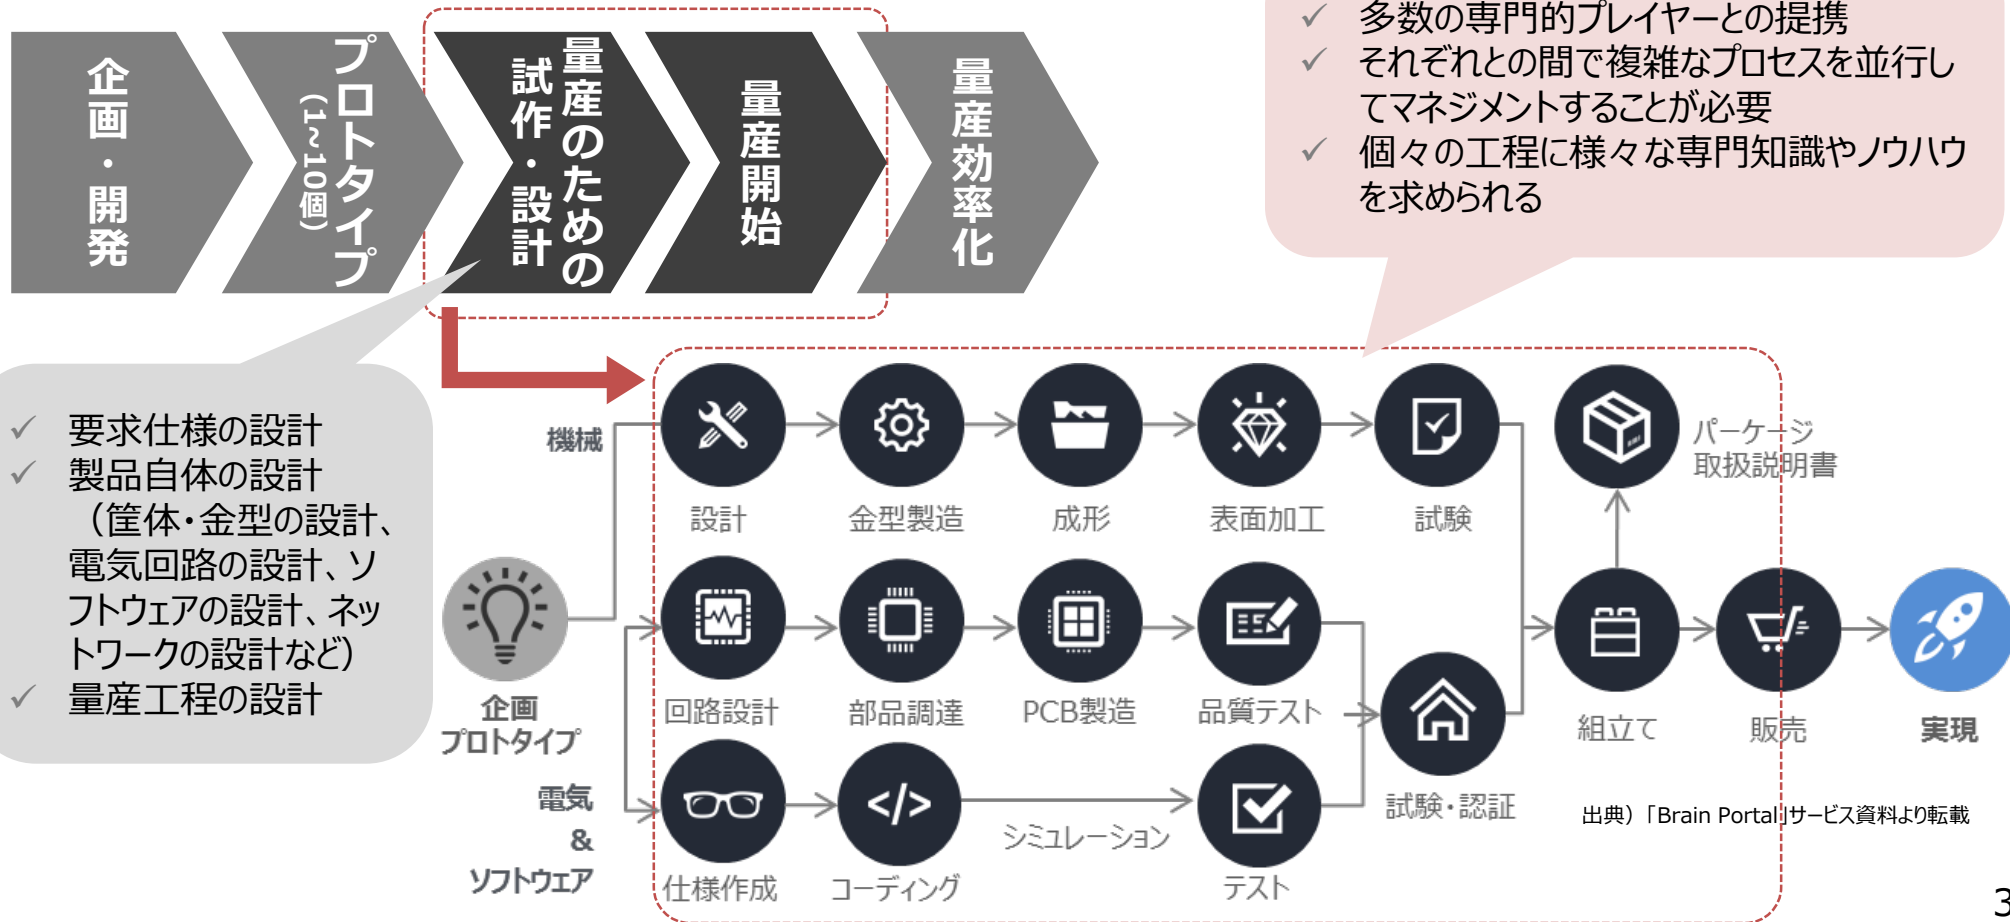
企画・開発

プロトタイプ
(1~10個)

量産のための試作・設計

量産開始

量産効率化

✓ 多数の専門的プレイヤーとの提携
✓ それぞれとの間で複雑なプロセスを並行してマネジメントすることが必要
✓ 個々の工程に様々な専門知識やノウハウを求められる

✓ 要求仕様の設計
✓ 製品自体の設計（筐体・金型の設計、電気回路の設計、ソフトウェアの設計、ネットワークの設計など）
✓ 量産工程の設計

機械

設計
金型製造
成形
表面加工
試験
パーケージ
取扱説明書

企画
プロトタイプ

回路設計
部品調達
PCB製造
品質テスト
試験・認証
組立て
販売
実現

電気
&
ソフトウェア

仕様作成
コーディング
シミュレーション
テスト

出典）「Brain Portal」サービス資料より転載

3